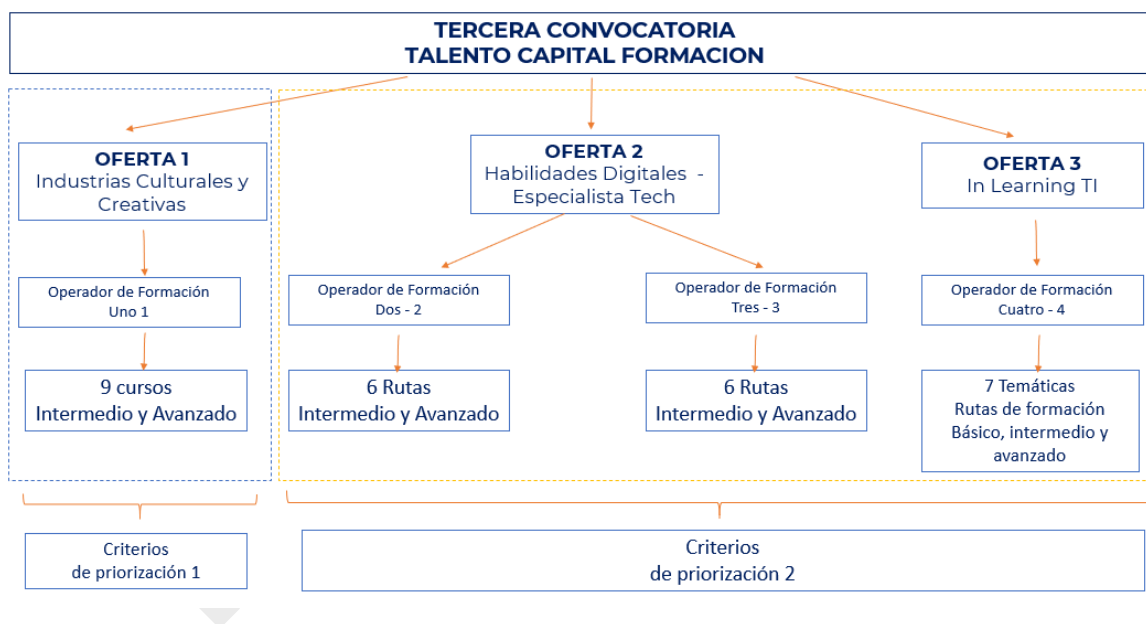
TERCERA CONVOCATORIA
TALENTO CAPITAL FORMACION

OFERTA 1
Industrias Culturales y Creativas

Operador de Formación
Uno 1

9 cursos
Intermedio y Avanzado

OFERTA 2
Habilidades Digitales - Especialista Tech

Operador de Formación
Dos - 2

6 Rutas
Intermedio y Avanzado

Operador de Formación
Tres - 3

6 Rutas
Intermedio y Avanzado

OFERTA 3
In Learning TI

Operador de Formación
Cuatro - 4

7 Temáticas
Rutas de formación
Básico, intermedio y avanzado

Criterios
de priorización 1

Criterios
de priorización 2